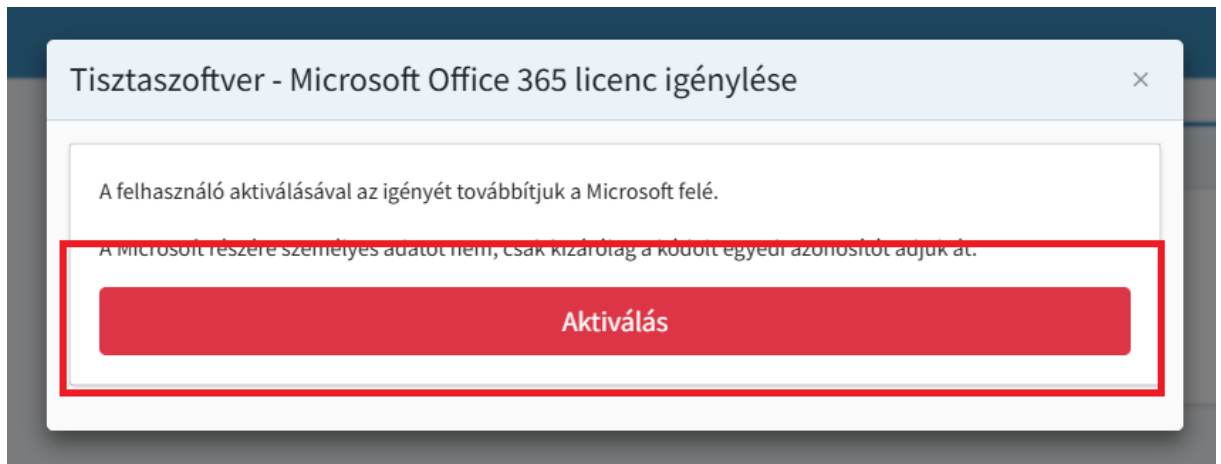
Tisztaszoftver - Microsoft Office 365 licenc igénylése

×

A felhasználó aktiválásával az igényét továbbítjuk a Microsoft felé.

A Microsoft részére személyes adatot nem, csak kizárólag a kódolt egyedi azonosítót adjuk át.

Aktiválás